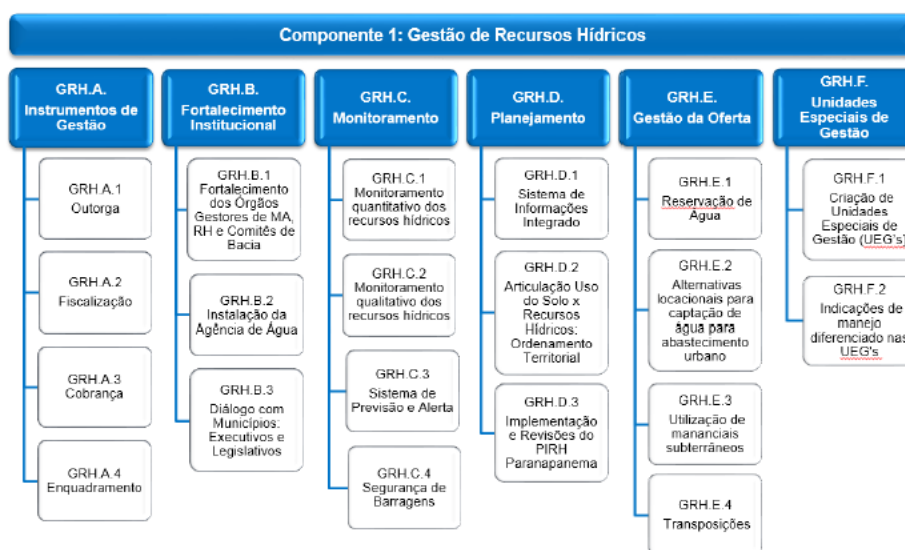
Componente 1: Gestão de Recursos Hídricos

GRH.A. Instrumentos de Gestão

GRH.A.1 Outorga

GRH.A.2 Fiscalização

GRH.A.3 Cobrança

GRH.A.4 Enquadramento

GRH.B. Fortalecimento Institucional

GRH.B.1 Fortalecimento dos Órgãos Gestores de MA, RH e Comitês de Bacia

GRH.B.2 Instalação da Agência de Água

GRH.B.3 Diálogo com Municípios: Executivos e Legislativos

GRH.C. Monitoramento

GRH.C.1 Monitoramento quantitativo dos recursos hídricos

GRH.C.2 Monitoramento qualitativo dos recursos hídricos

GRH.C.3 Sistema de Previsão e Alerta

GRH.C.4 Segurança de Barragens

GRH.D. Planejamento

GRH.D.1 Sistema de Informações Integrado

GRH.D.2 Articulação Uso do Solo x Recursos Hídricos: Ordenamento Territorial

GRH.D.3 Implementação e Revisões do PIRH Paranapanema

GRH.E. Gestão da Oferta

GRH.E.1 Reservação de Água

GRH.E.2 Alternativas locacionais para captação de água para abastecimento urbano

GRH.E.3 Utilização de mananciais subterrâneos

GRH.E.4 Transposições

GRH.F. Unidades Especiais de Gestão

GRH.F.1 Criação de Unidades Especiais de Gestão (UEG's)

GRH.F.2 Indicações de manejo diferenciado nas UEG's